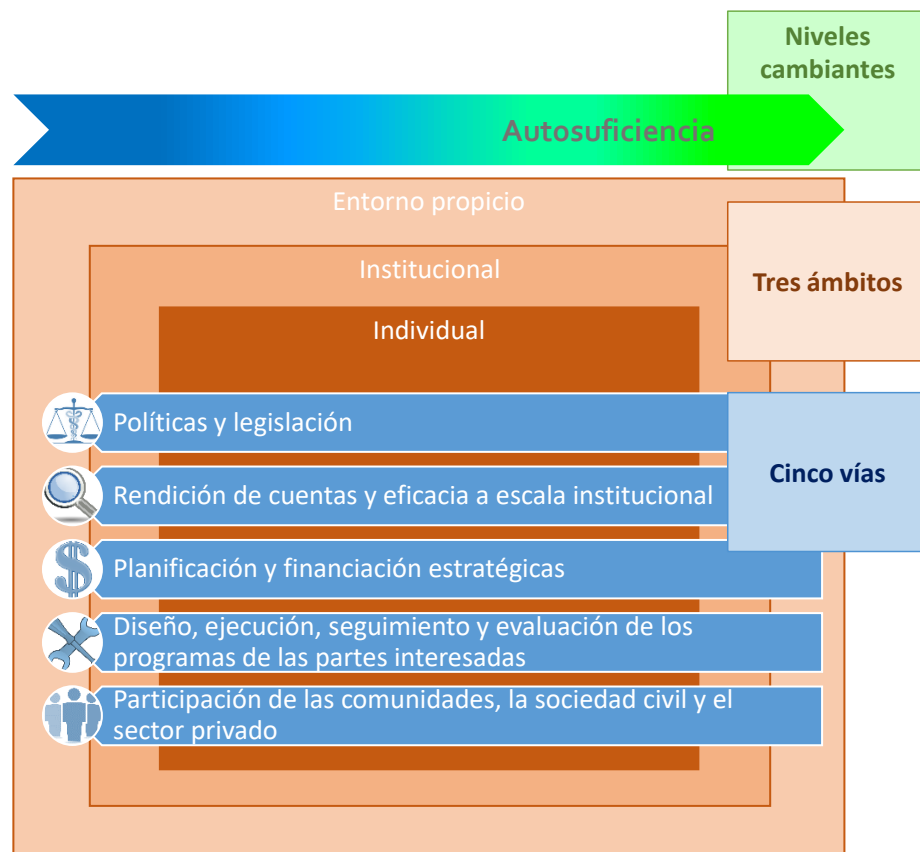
Niveles cambiantes

Autosuficiencia

Entorno propicio

Institucional

Individual

Tres ámbitos

Políticas y legislación

Rendición de cuentas y eficacia a escala institucional

Cinco vías

Planificación y financiación estratégicas

Diseño, ejecución, seguimiento y evaluación de los programas de las partes interesadas

Participación de las comunidades, la sociedad civil y el sector privado